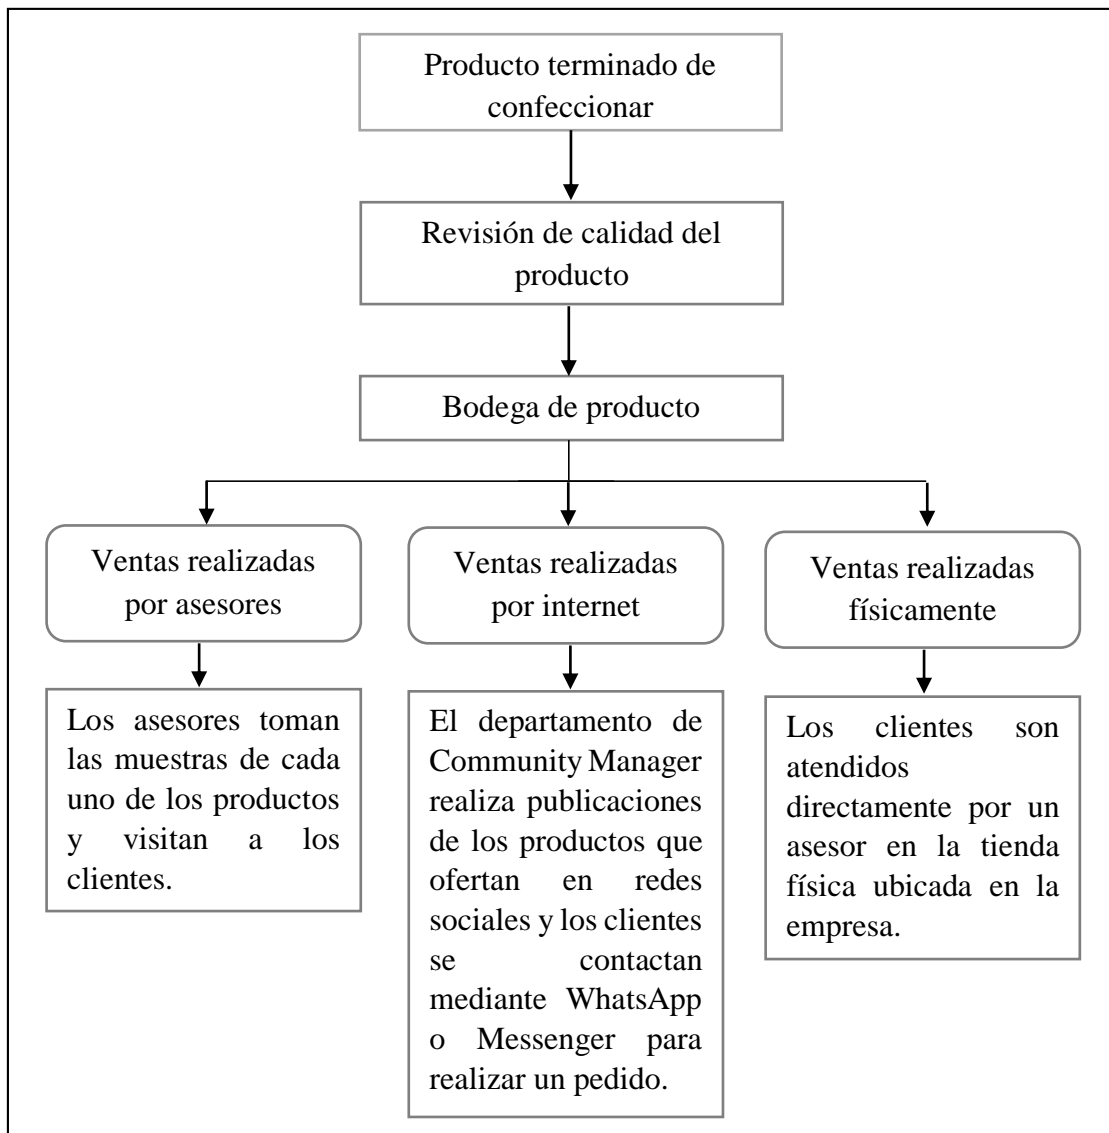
Producto terminado de confeccionar

Revisión de calidad del producto

Bodega de producto

Ventas realizadas por asesores

Ventas realizadas por internet

Ventas realizadas físicamente

Los asesores toman las muestras de cada uno de los productos y visitan a los clientes.

El departamento de Community Manager realiza publicaciones de los productos que ofertan en redes sociales y los clientes se contactan mediante WhatsApp o Messenger para realizar un pedido.

Los clientes son atendidos directamente por un asesor en la tienda física ubicada en la empresa.